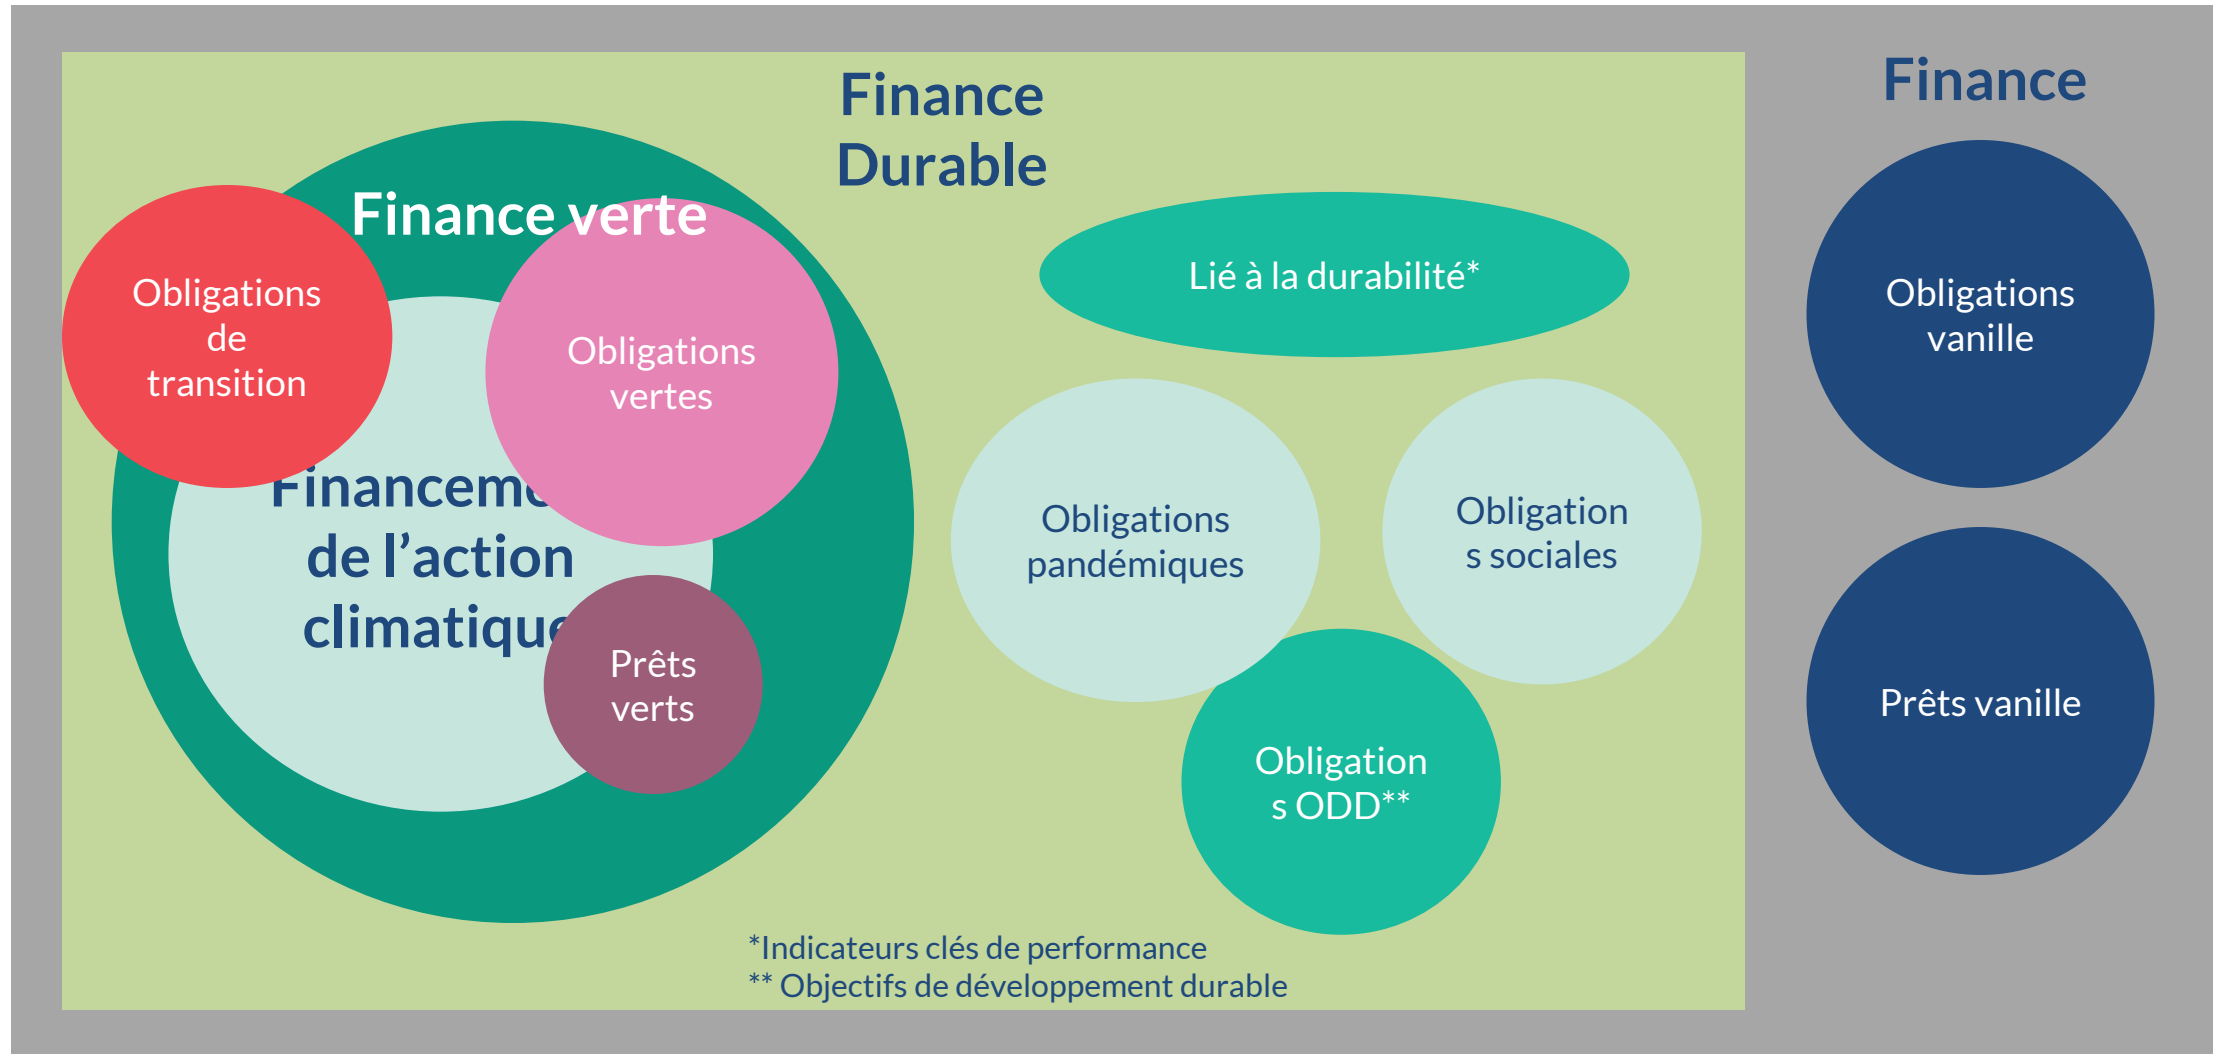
Finance Durable

Finance verte

Obligations de transition

Obligations vertes

Finance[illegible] de l'action climatiqu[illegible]

Prêts verts

Lié à la durabilité*

Obligations pandémiques

Obligation s sociales

Obligation s ODD**

*Indicateurs clés de performance
** Objectifs de développement durable

Finance

Obligations vanille

Prêts vanille